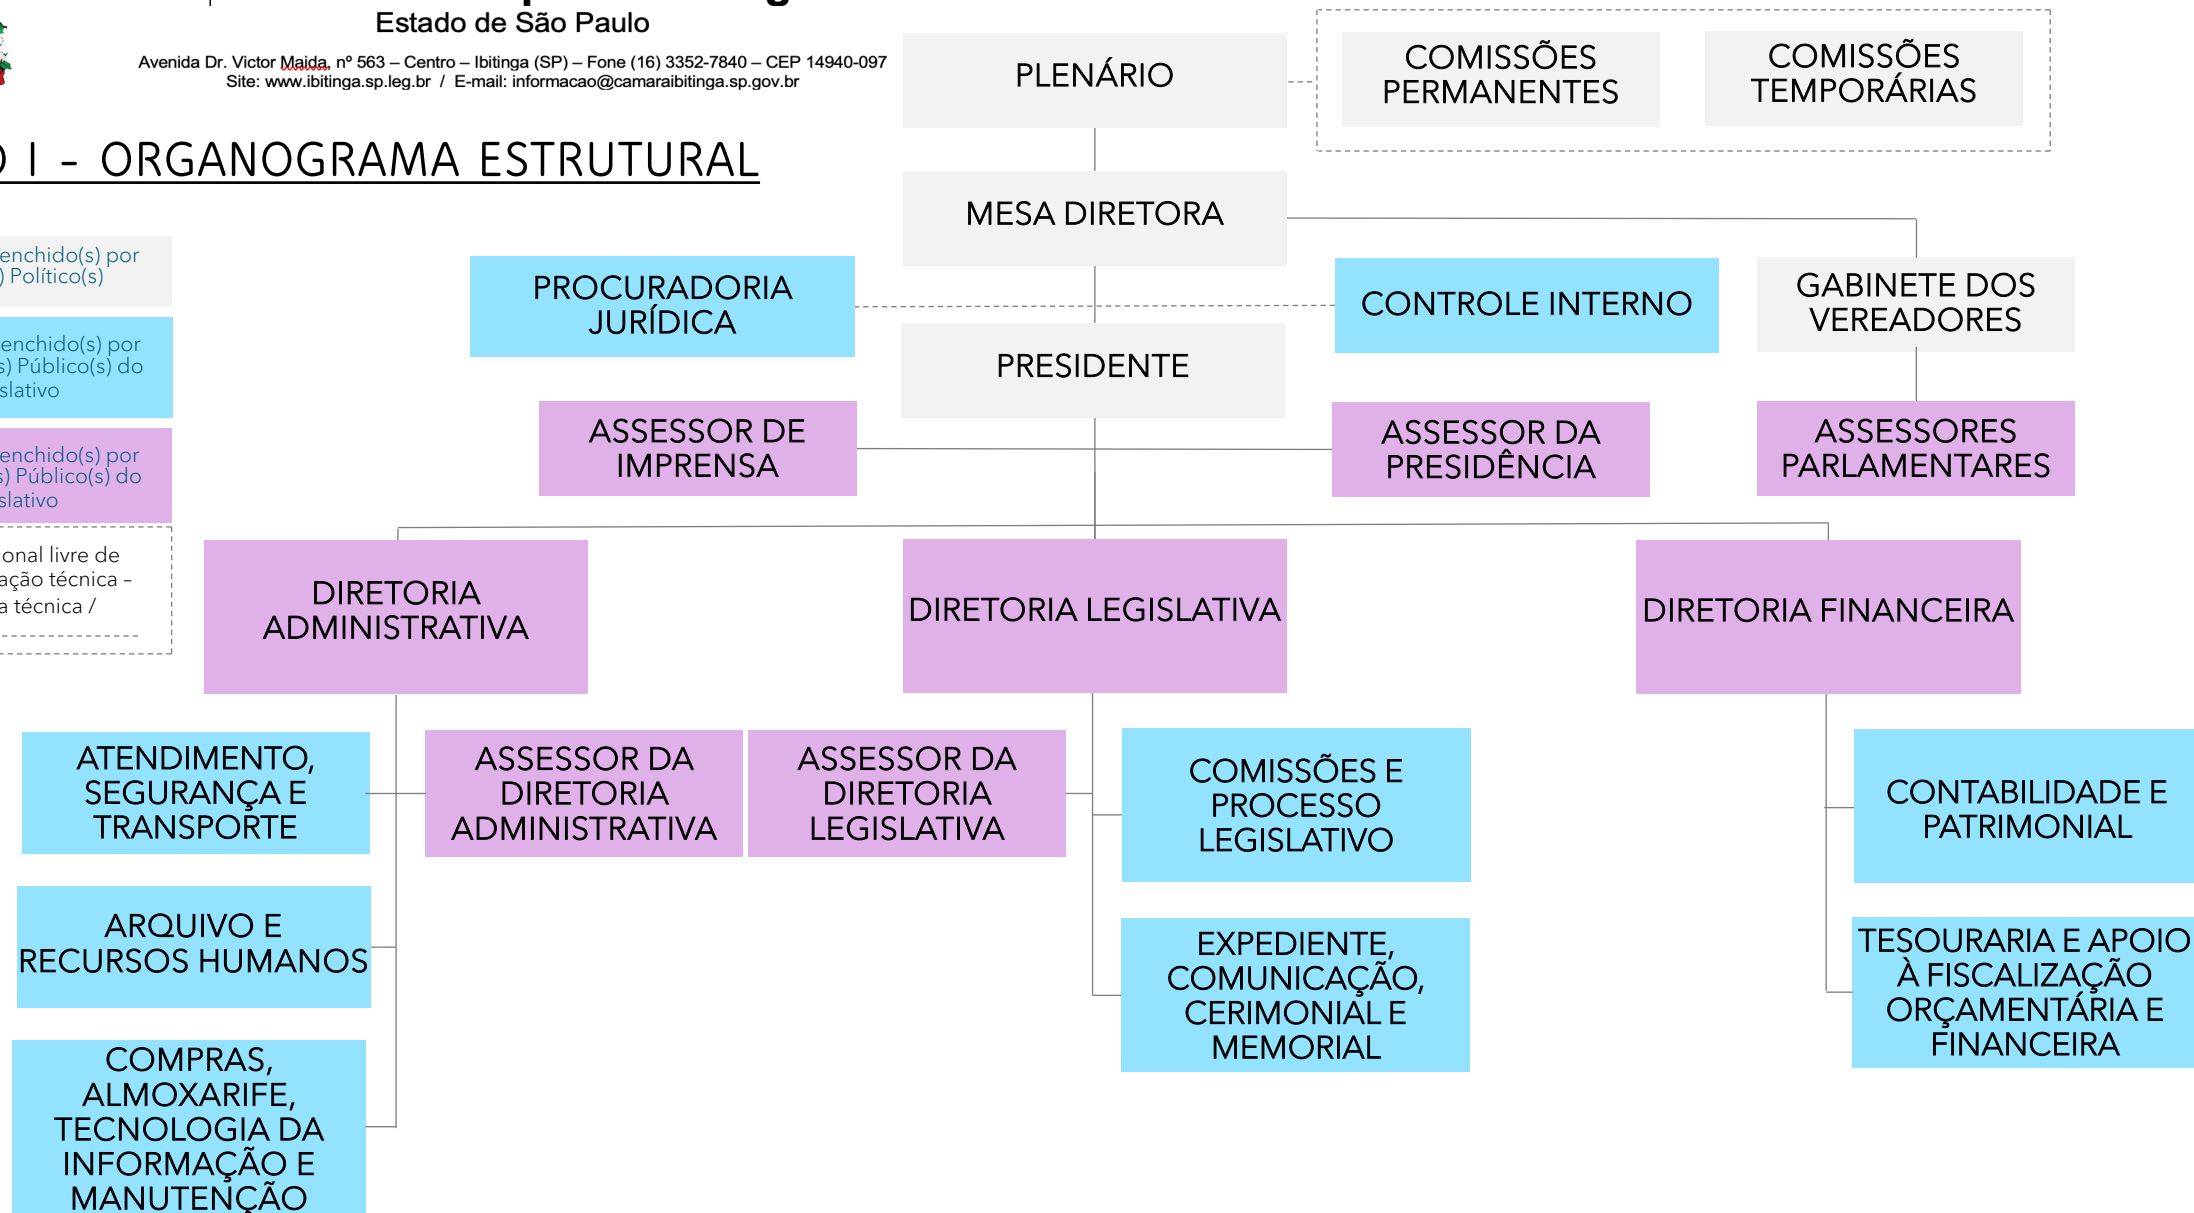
Estado de São Paulo
Avenida Dr. Victor Maida, nº 563 – Centro – Ibitinga (SP) – Fone (16) 3352-7840 – CEP 14940-097
Site: www.ibitinga.sp.leg.br / E-mail: informacao@camaraibitinga.sp.gov.br

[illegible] I - ORGANOGRAMA ESTRUTURAL

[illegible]enchido(s) por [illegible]) Político(s)

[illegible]enchido(s) por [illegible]s) Público(s) do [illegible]slativo

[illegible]enchido(s) por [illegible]s) Público(s) do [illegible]slativo

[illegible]onal livre de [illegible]ação técnica – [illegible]a técnica /

PLENÁRIO

COMISSÕES PERMANENTES

COMISSÕES TEMPORÁRIAS

MESA DIRETORA

PROCURADORIA JURÍDICA

CONTROLE INTERNO

GABINETE DOS VEREADORES

PRESIDENTE

ASSESSOR DE IMPRENSA

ASSESSOR DA PRESIDÊNCIA

ASSESSORES PARLAMENTARES

DIRETORIA ADMINISTRATIVA

DIRETORIA LEGISLATIVA

DIRETORIA FINANCEIRA

ATENDIMENTO, SEGURANÇA E TRANSPORTE

ASSESSOR DA DIRETORIA ADMINISTRATIVA

ASSESSOR DA DIRETORIA LEGISLATIVA

COMISSÕES E PROCESSO LEGISLATIVO

CONTABILIDADE E PATRIMONIAL

ARQUIVO E RECURSOS HUMANOS

EXPEDIENTE, COMUNICAÇÃO, CERIMONIAL E MEMORIAL

TESOURARIA E APOIO À FISCALIZAÇÃO ORÇAMENTÁRIA E FINANCEIRA

COMPRAS, ALMOXARIFE, TECNOLOGIA DA INFORMAÇÃO E MANUTENÇÃO